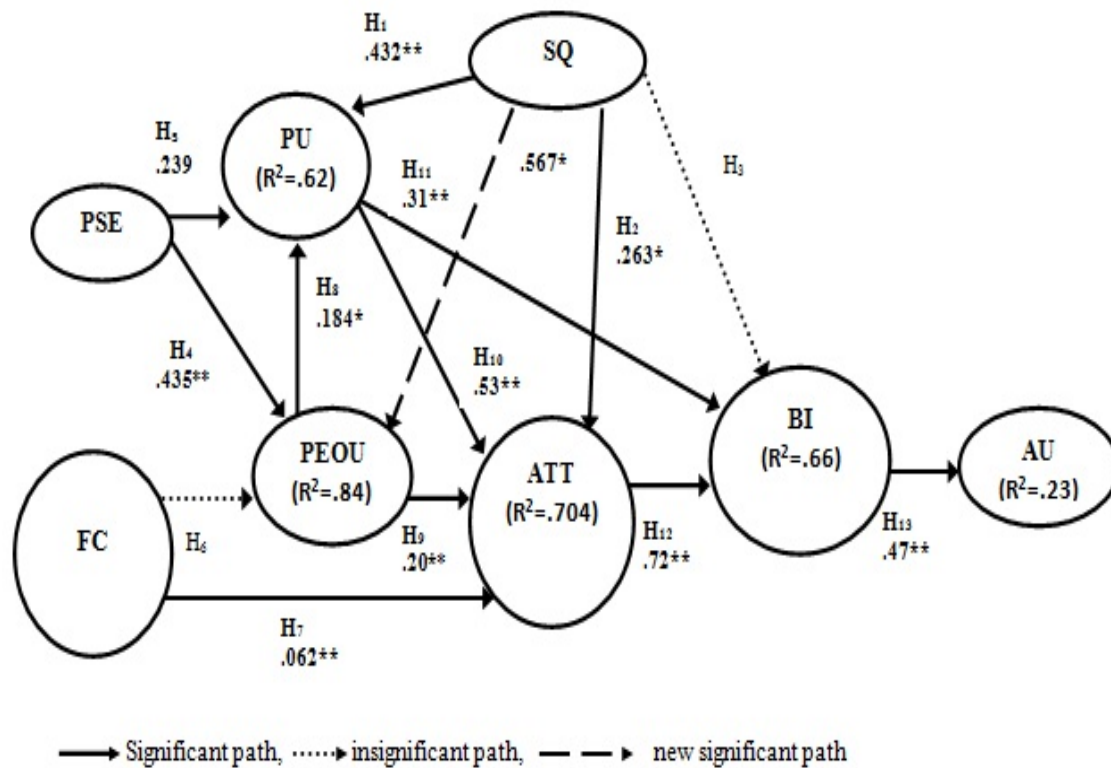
H$_1$
.432**

SQ

H$_5$
.239

PU
($R^2$=.62)

H$_{11}$
.31**

.567*

H$_3$

PSE

H$_2$
.263*

H$_8$
.184*

H$_4$
.435**

H$_{10}$
.53**

BI
($R^2$=.66)

PEOU
($R^2$=.84)

ATT
($R^2$=.704)

AU
($R^2$=.23)

FC

H$_6$

H$_9$
.20**

H$_{12}$
.72**

H$_{13}$
.47**

H$_7$
.062**

Significant path, insignificant path, new significant path